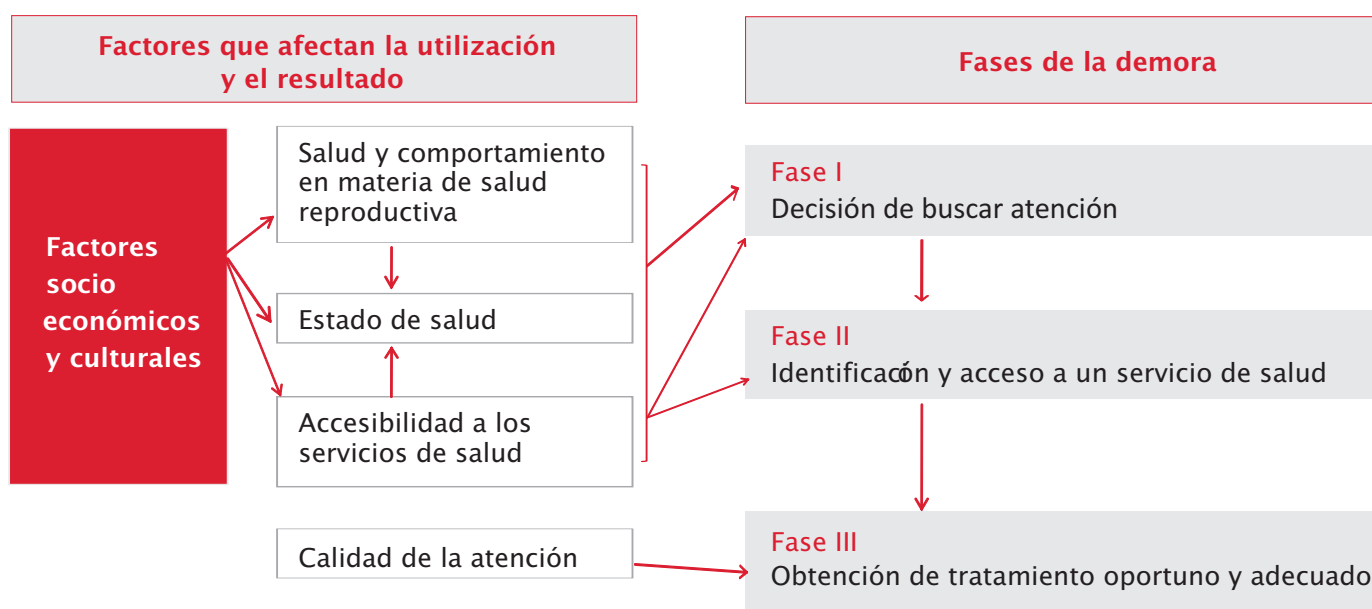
Factores que afectan la utilización y el resultado

Fases de la demora

Factores socio económicos y culturales

Salud y comportamiento en materia de salud reproductiva

Estado de salud

Accesibilidad a los servicios de salud

Calidad de la atención

Fase I
Decisión de buscar atención

Fase II
Identificacón y acceso a un servicio de salud

Fase III
Obtención de tratamiento oportuno y adecuado